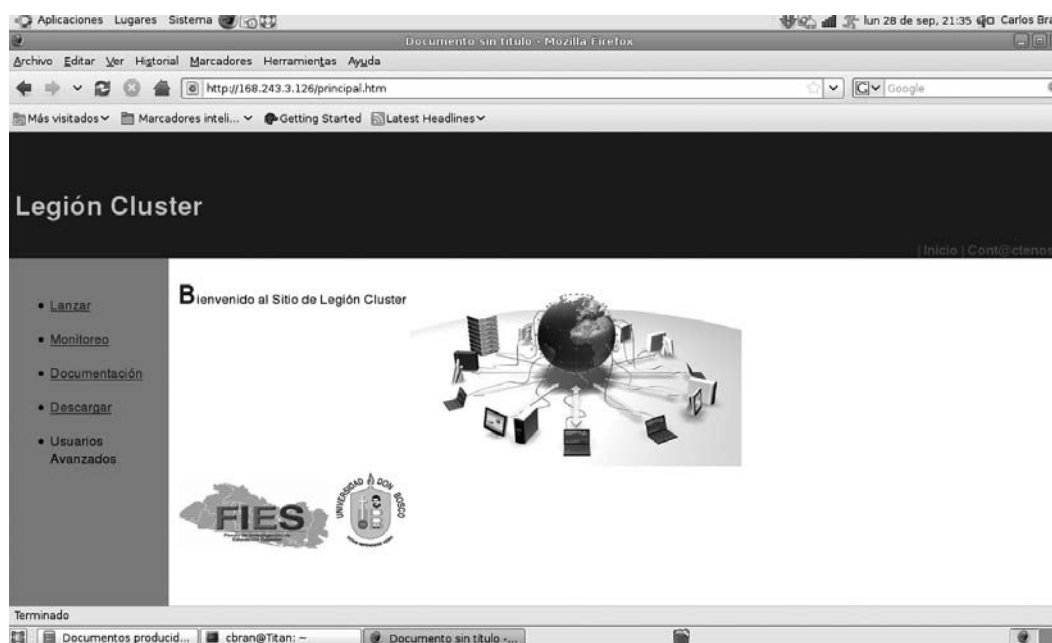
Aplicaciones Lugares Sistema

lun 28 de sep, 21:35 Carlos Bra

Documento sin título - Mozilla Firefox

Archivo Editar Ver Historial Marcadores Herramientas Ayuda

http://168.243.3.126/principal.htm

Google

Más visitados Marcadores inteli... Getting Started Latest Headlines

Legión Cluster

| Inicio | Cont@ctenos

• Lanzar
• Monitoreo
• Documentación
• Descargar
• Usuarios Avanzados

Bienvenido al Sitio de Legión Cluster

FIES

UNIVERSIDAD DON BOSCO

Terminado

Documentos producid... cbran@Titan: ~ Documento sin título -...